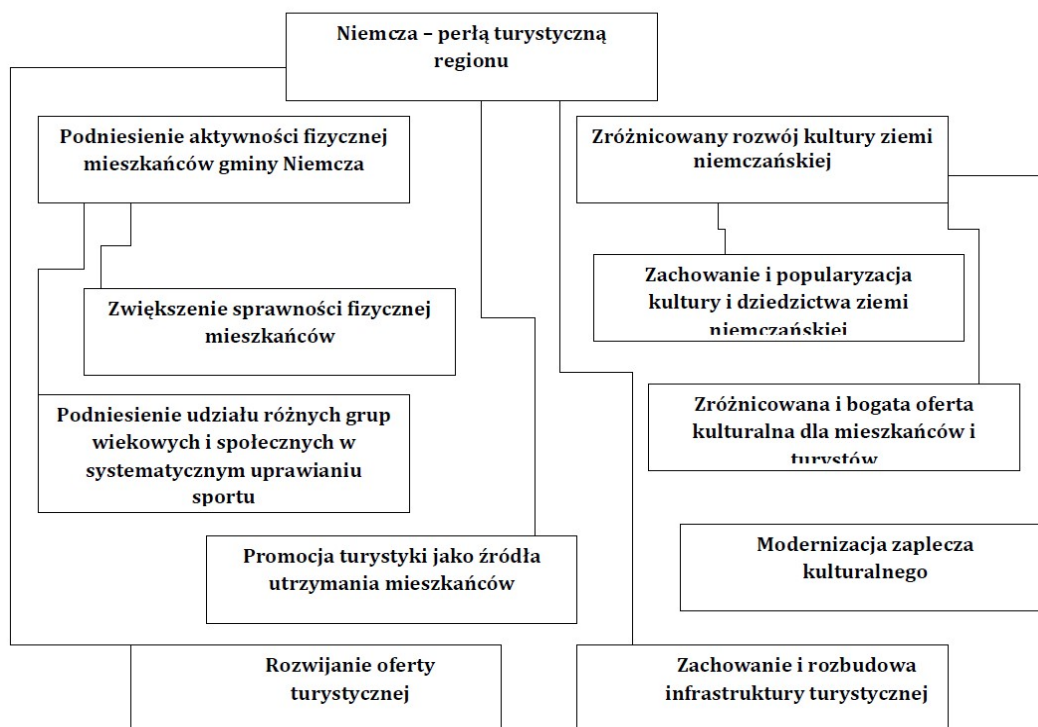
Niemcza – perłą turystyczną regionu

Podniesienie aktywności fizycznej mieszkańców gminy Niemcza

Zwiększenie sprawności fizycznej mieszkańców

Podniesienie udziału różnych grup wiekowych i społecznych w systematycznym uprawianiu sportu

Promocja turystyki jako źródła utrzymania mieszkańców

Zróżnicowany rozwój kultury ziemi niemczańskiej

Zachowanie i popularyzacja kultury i dziedzictwa ziemi niemczańskiej

Zróżnicowana i bogata oferta kulturalna dla mieszkańców i turystów

Modernizacja zaplecza kulturalnego

Rozwijanie oferty turystycznej

Zachowanie i rozbudowa infrastruktury turystycznej